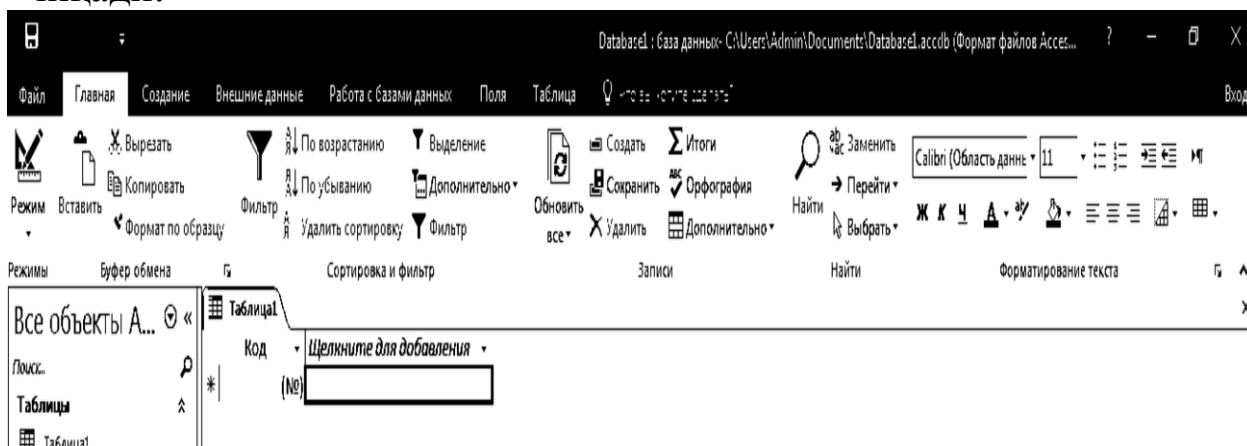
Database1 : база данных- C:\Users\Admin\Documents\Database1.accdb (Формат файлов Acces... ? – ☐ X

Файл Главная Создание Внешние данные Работа с базами данных Поля Таблица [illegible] Вход

Режим Вставить Вырезать Копировать Формат по образцу Фильтр По возрастанию По убыванию Удалить сортировку Выделение Дополнительно Фильтр Обновить все Создать Сохранить Удалить Итоги Орфография Дополнительно Найти Заменить Перейти Выбрать Calibri (Область данны 11 Ж К Ч А

Режимы Буфер обмена Сортировка и фильтр Записи Найти Форматирование текста

Все объекты А... «

Поиск...

Таблицы

Таблица1

Таблица1

Код Щелкните для добавления

* (№)